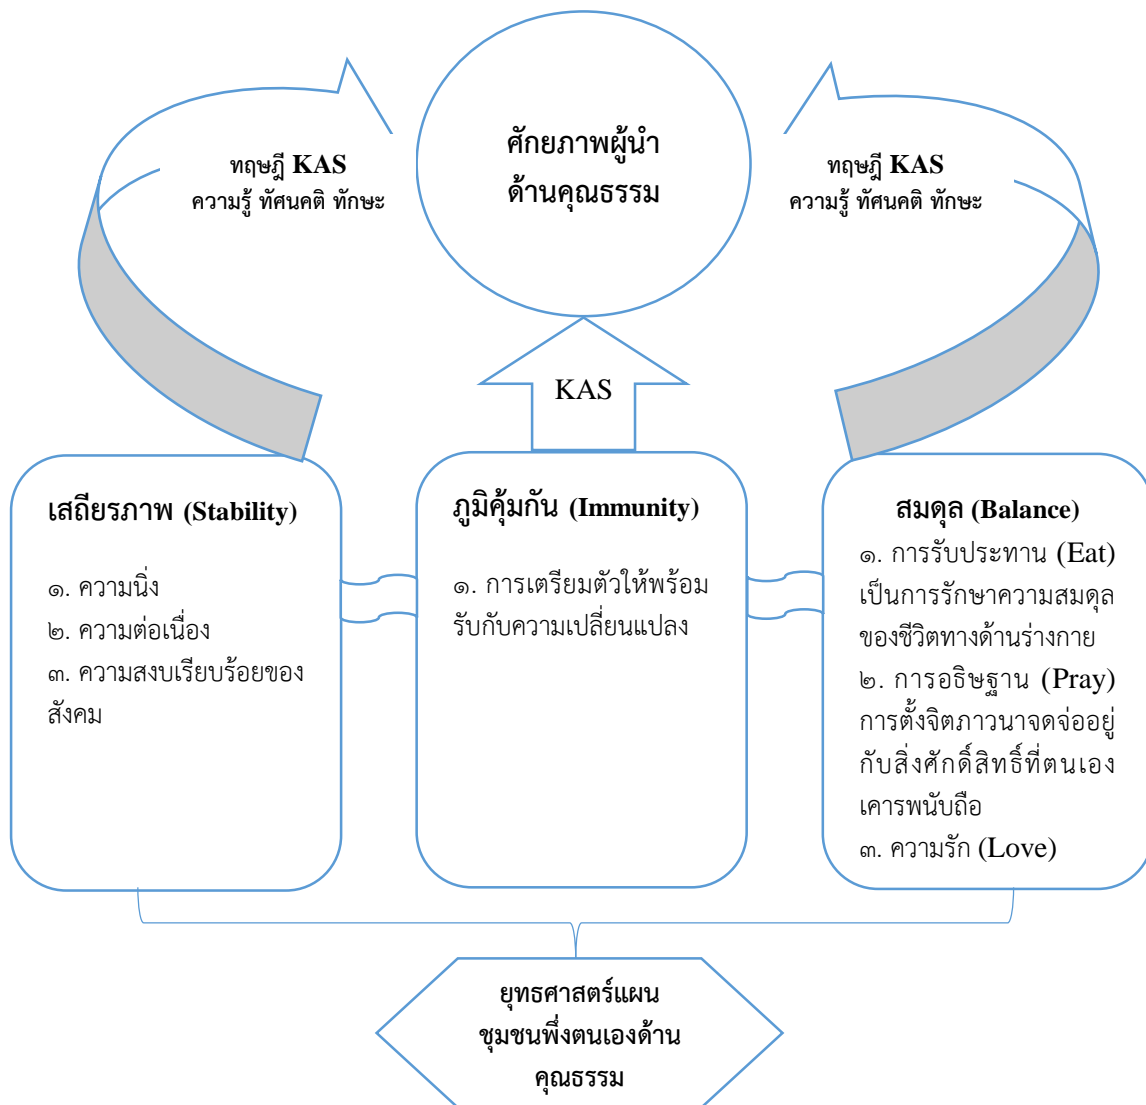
ศักยภาพผู้นำ
ด้านคุณธรรม

ทฤษฎี KAS
ความรู้ ทัศนคติ ทักษะ

ทฤษฎี KAS
ความรู้ ทัศนคติ ทักษะ

KAS

เสถียรภาพ (Stability)

๑. ความนิ่ง
๒. ความต่อเนื่อง
๓. ความสงบเรียบร้อยของสังคม

ภูมิคุ้มกัน (Immunity)

๑. การเตรียมตัวให้พร้อมรับกับความเปลี่ยนแปลง

สมดุล (Balance)

๑. การรับประทาน (Eat) เป็นการรักษาความสมดุลของชีวิตทางด้านร่างกาย
๒. การอธิษฐาน (Pray) การตั้งจิตภาวนาจดจ่ออยู่กับสิ่งศักดิ์สิทธิ์ที่ตนเองเคารพนับถือ
๓. ความรัก (Love)

ยุทธศาสตร์แผน
ชุมชนพึ่งตนเองด้าน
คุณธรรม